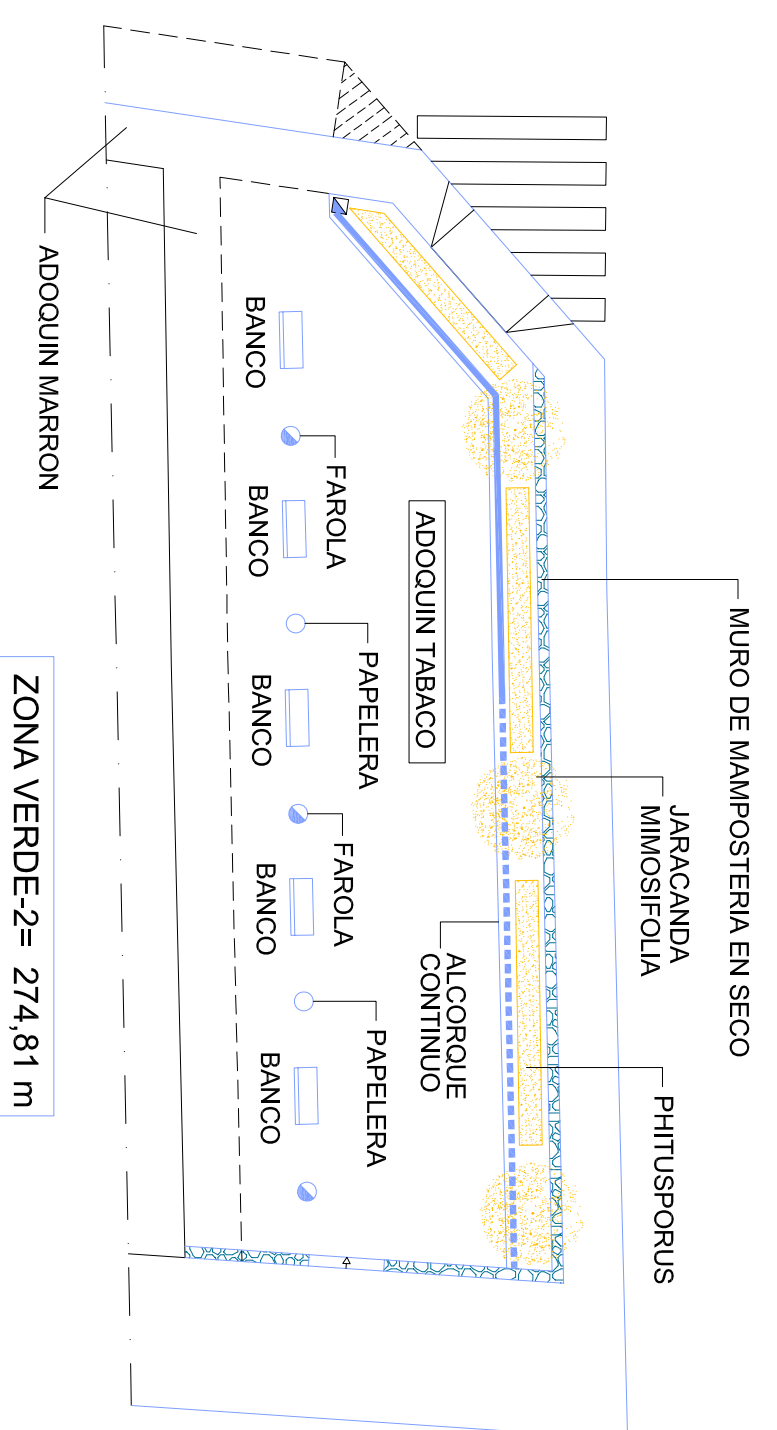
ADOQUIN MARRON

BANCO

FAROLA

BANCO

PAPELERA

BANCO

FAROLA

BANCO

PAPELERA

BANCO

ADOQUIN TABACO

ALCORQUE CONTINUO

MURO DE MAMPOSTERIA EN SECO

JARACANDA MIMOSIFOLIA

PHITUSPORUS

ZONA VERDE-2= 274,81 m